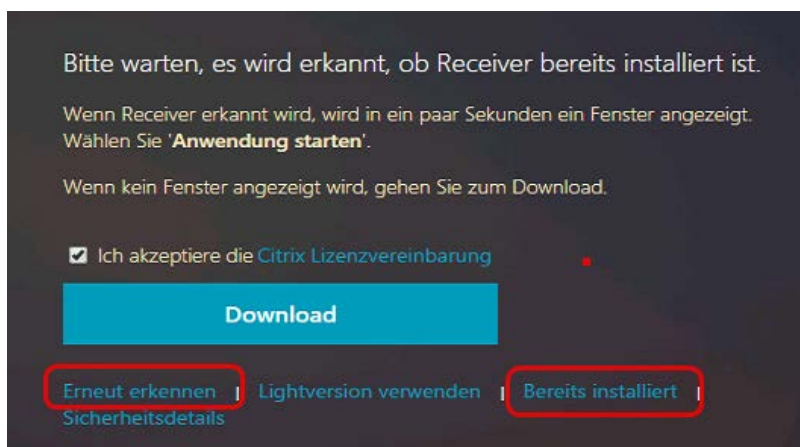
Bitte warten, es wird erkannt, ob Receiver bereits installiert ist.

Wenn Receiver erkannt wird, wird in ein paar Sekunden ein Fenster angezeigt. Wählen Sie '**Anwendung starten**'.

Wenn kein Fenster angezeigt wird, gehen Sie zum Download.

Ich akzeptiere die Citrix Lizenzvereinbarung

Download

Erneut erkennen | Lightversion verwenden | Bereits installiert | Sicherheitsdetails